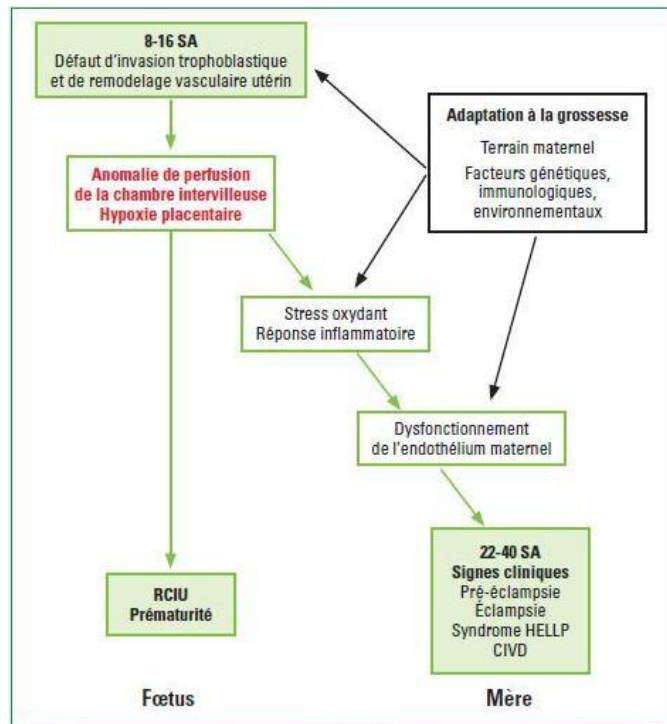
8-16 SA
Défaut d'invasion trophoblastique et de remodelage vasculaire utérin

Adaptation à la grossesse
Terrain maternel
Facteurs génétiques, immunologiques, environnementaux

Anomalie de perfusion de la chambre intervilleuse
Hypoxie placentaire

Stress oxydant
Réponse inflammatoire

Dysfonctionnement de l'endothélium maternel

RCIU
Prématurité

22-40 SA
Signes cliniques
Pré-éclampsie
Éclampsie
Syndrome HELLP
CIVD

Fœtus

Mère